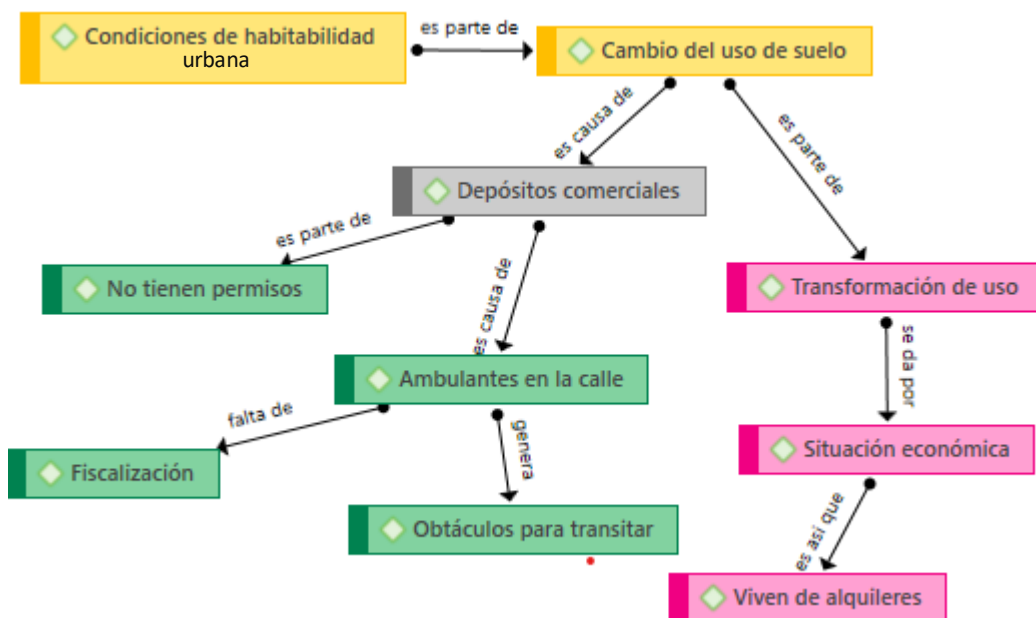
Condiciones de habitabilidad urbana

es parte de

Cambio del uso de suelo

es causa de

es parte de

Depósitos comerciales

es parte de

No tienen permisos

es causa de

Transformación de uso

se da por

Ambulantes en la calle

falta de

genera

Fiscalización

Situación económica

es asi que

Obtáculos para transitar

Viven de alquileres